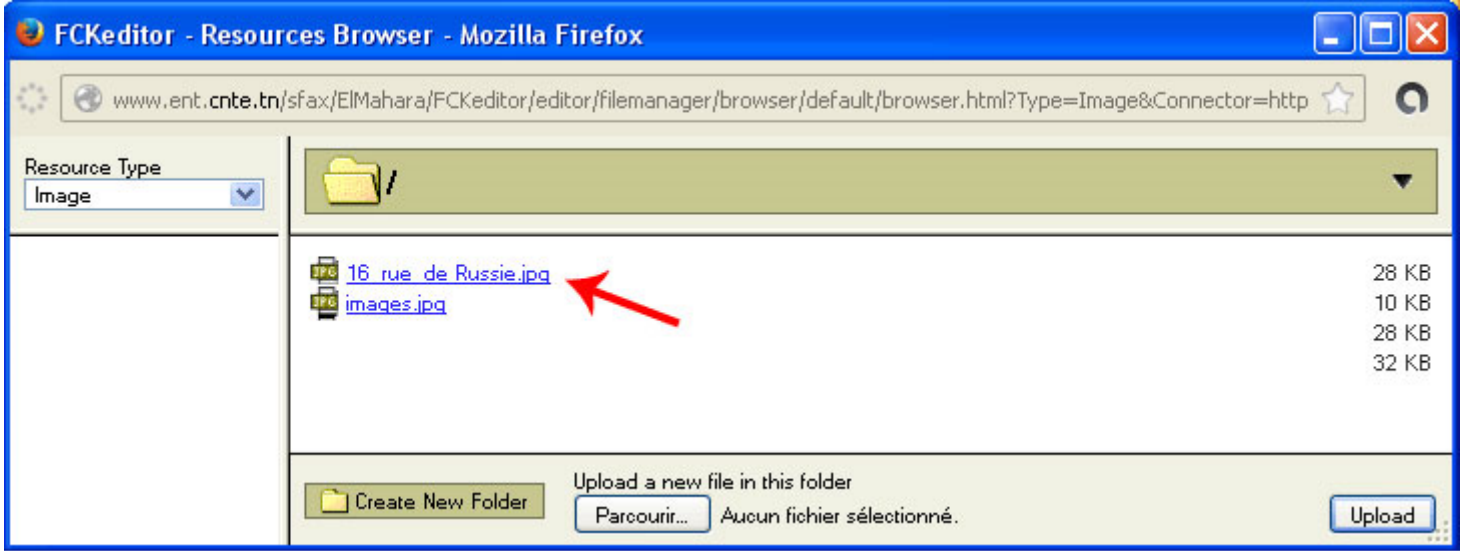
FCKeditor - Resources Browser - Mozilla Firefox

www.ent.cnte.tn/sfax/ElMahara/FCKeditor/editor/filemanager/browser/default/browser.html?Type=Image&Connector=http

Resource Type
Image

/

JPG 16_rue_de_Russie.jpg
JPG images.jpg

28 KB
10 KB
28 KB
32 KB

Create New Folder

Upload a new file in this folder
Parcourir... Aucun fichier sélectionné.

Upload